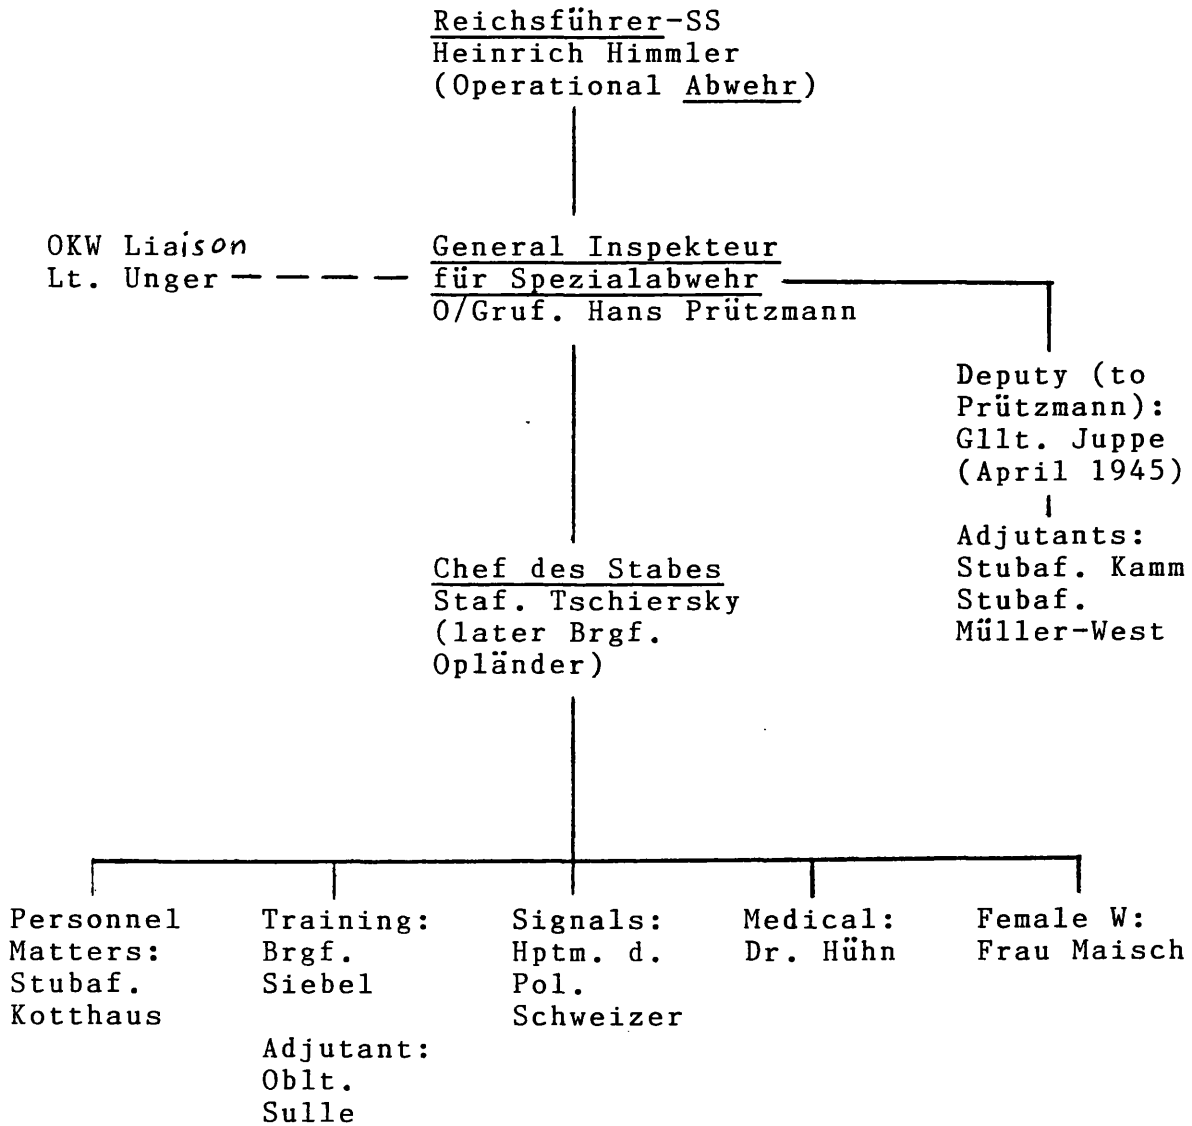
Reichsführer-SS
Heinrich Himmler
(Operational Abwehr)

OKW Liaison
Lt. Unger

General Inspekteur
für Spezialabwehr
O/Gruf. Hans Prützmann

Deputy (to Prützmann):
Gllt. Juppe
(April 1945)

Adjutants:
Stubaf. Kamm
Stubaf. Müller-West

Chef des Stabes
Staf. Tschiersky
(later Brgf. Opländer)

Personnel Matters:
Stubaf. Kotthaus

Training:
Brgf. Siebel

Adjutant:
Oblt. Sulle

Signals:
Hptm. d. Pol. Schweizer

Medical:
Dr. Hühn

Female W:
Frau Maisch